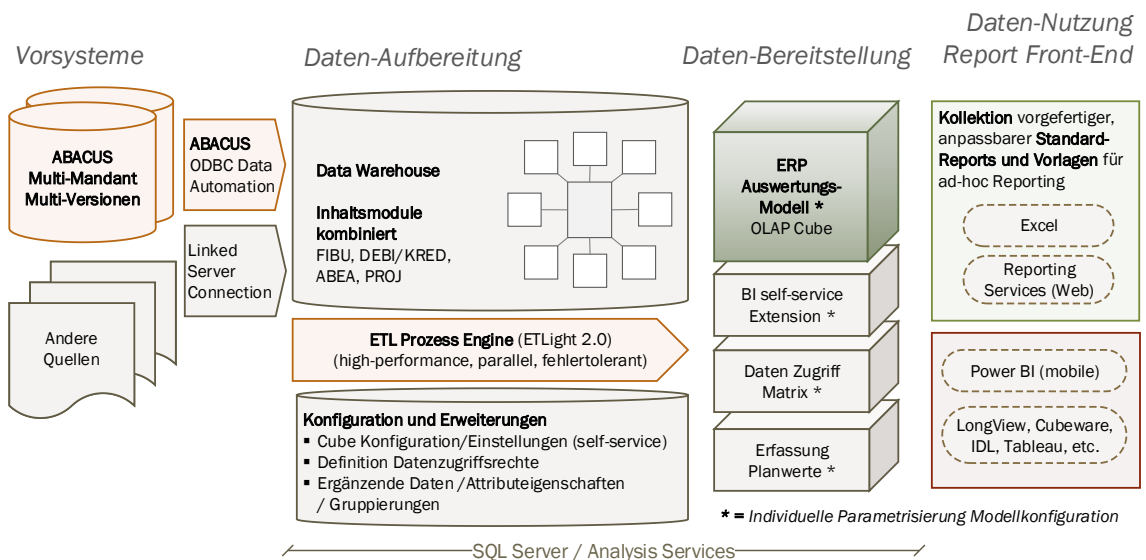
Vorsysteme

Daten-Aufbereitung

Daten-Bereitstellung

Daten-Nutzung
Report Front-End

ABACUS
Multi-Mandant
Multi-Versionen

ABACUS
ODBC Data
Automation

Linked
Server
Connection

Andere
Quellen

Data Warehouse

Inhaltsmodule kombiniert
FIBU, DEBI/KRED, ABEA, PROJ

ETL Prozess Engine (ETLight 2.0)
(high-performance, parallel, fehlertolerant)

Konfiguration und Erweiterungen
▪ Cube Konfiguration/Einstellungen (self-service)
▪ Definition Datenzugriffsrechte
▪ Ergänzende Daten /Attributeigenschaften / Gruppierungen

ERP
Auswertungs-
Modell *
OLAP Cube

BI self-service
Extension *

Daten Zugriff
Matrix *

Erfassung
Planwerte *

Kollektion vorgefertiger, anpassbarer Standard-Reports und Vorlagen für ad-hoc Reporting

Excel

Reporting
Services (Web)

Power BI (mobile)

LongView, Cubeware, IDL, Tableau, etc.

* = Individuelle Parametrisierung Modellkonfiguration

SQL Server / Analysis Services